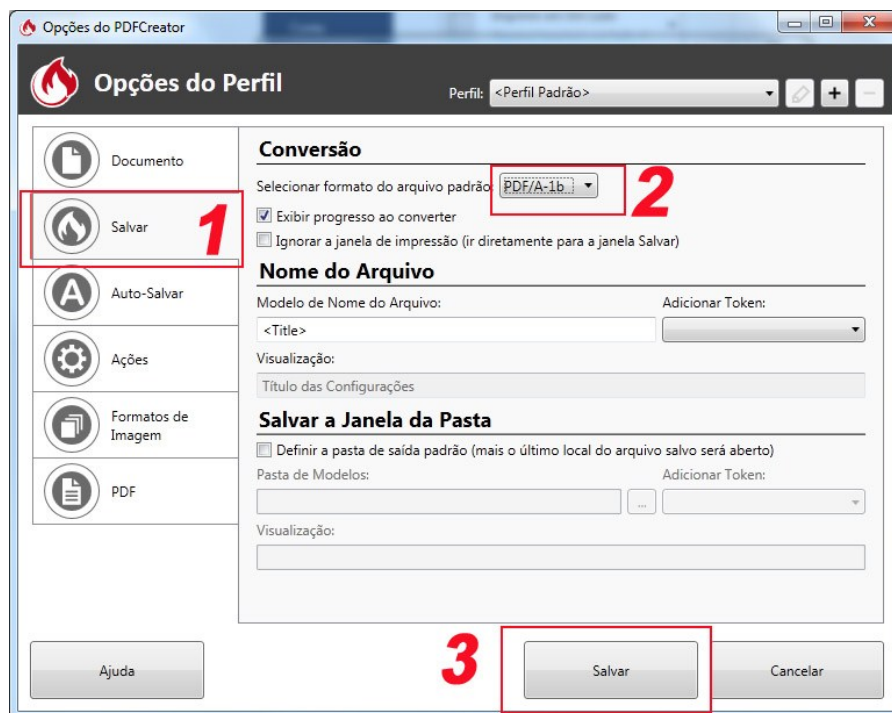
Opções do PDFCreator

Opções do Perfil

Perfil: <Perfil Padrão>

Documento

Salvar

1

Auto-Salvar

Ações

Formatos de Imagem

PDF

Conversão

Selecionar formato do arquivo padrão PDF/A-1b

2

Exibir progresso ao converter

Ignorar a janela de impressão (ir diretamente para a janela Salvar)

Nome do Arquivo

Modelo de Nome do Arquivo:

Adicionar Token:

<Title>

Visualização:

Título das Configurações

Salvar a Janela da Pasta

Definir a pasta de saída padrão (mais o último local do arquivo salvo será aberto)

Pasta de Modelos:

...

Adicionar Token:

Visualização:

Ajuda

3

Salvar

Cancelar